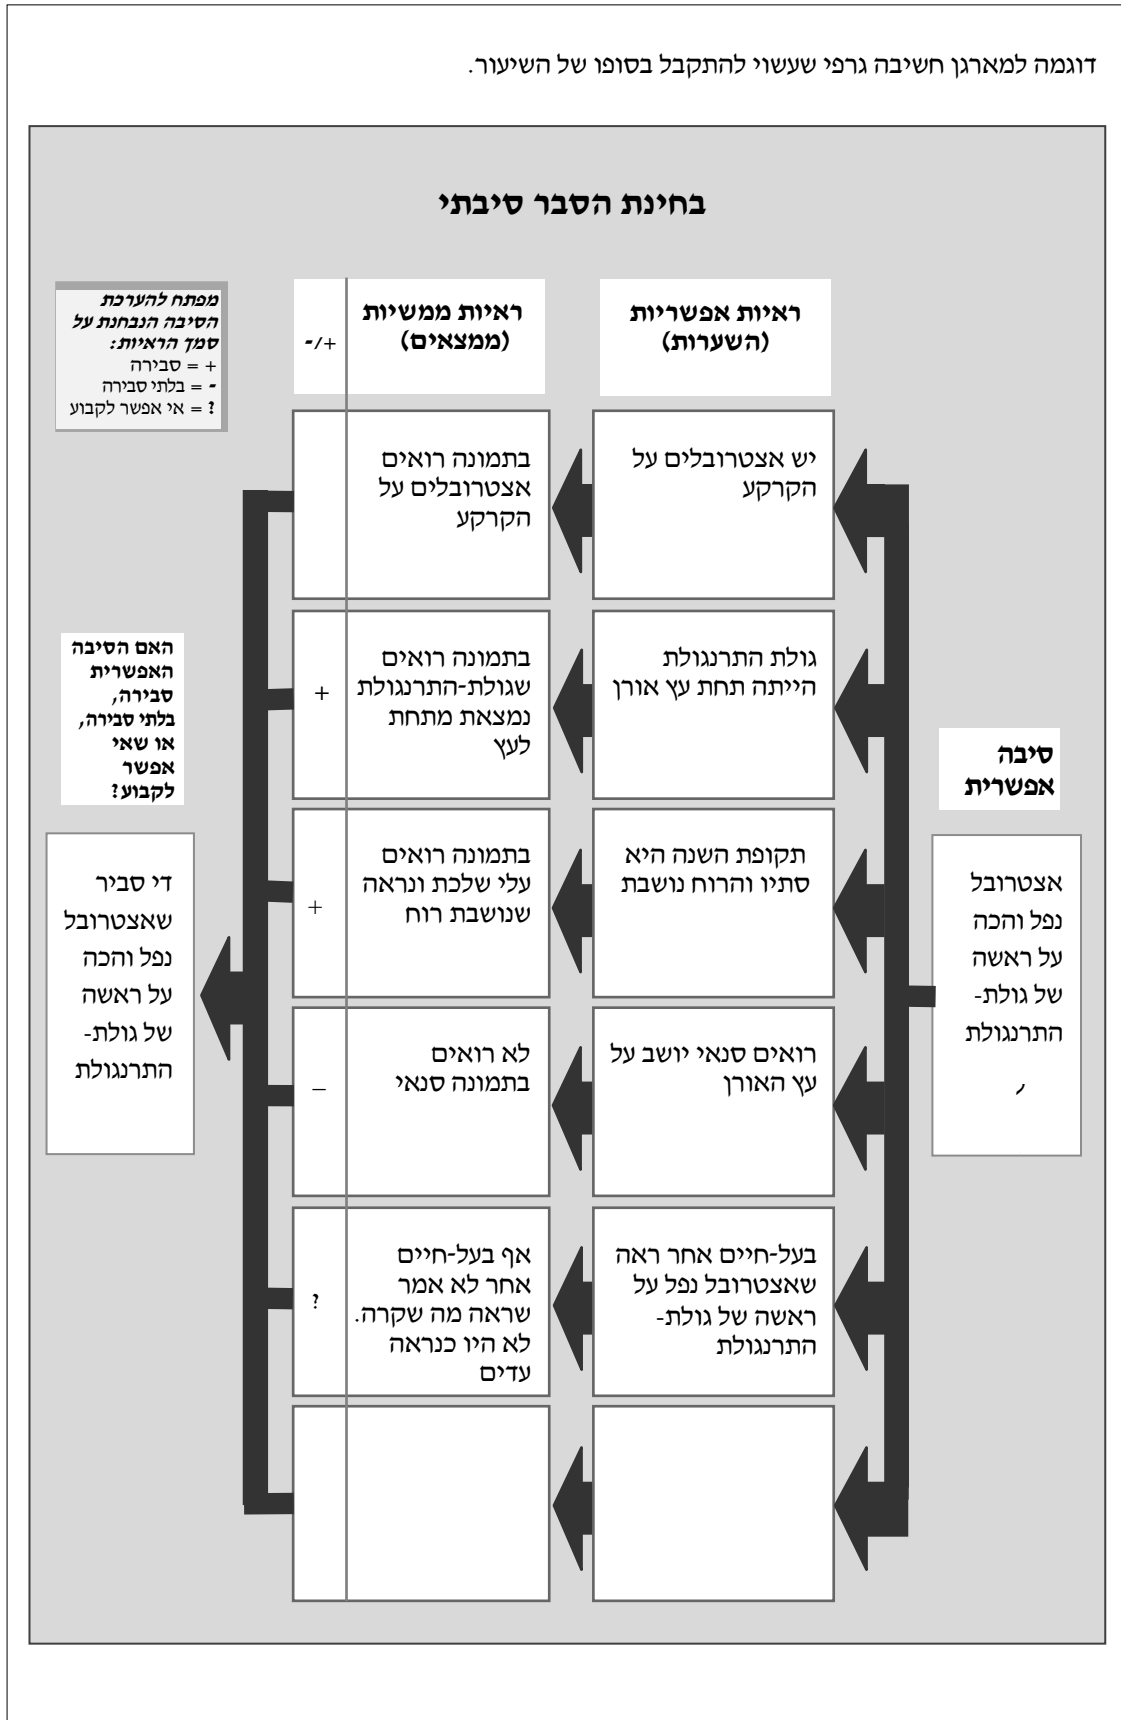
דוגמה למארגן חשיבה גרפי שעשוי להתקבל בסופו של השיעור.

בחינת הסבר סיבתי

סיבה אפשרית

אצטרובל נפל והכה על ראשה של גולת-התרנגולת

ראיות אפשריות (השערות)

ראיות ממשיות (ממצאים)

+/-

מפתח להערכת הסיבה הנבחנת על סמך הראיות:
+ = סבירה
- = בלתי סבירה
? = אי אפשר לקבוע

| ראיות אפשריות (השערות) | ראיות ממשיות (ממצאים) | +/- |
|---|---|---|
| יש אצטרובלים על הקרקע | בתמונה רואים אצטרובלים על הקרקע | |
| גולת התרנגולת הייתה תחת עץ אורן | בתמונה רואים שגולת-התרנגולת נמצאת מתחת לעץ | + |
| תקופת השנה היא סתיו והרוח נושבת | בתמונה רואים עלי שלכת ונראה שנושבת רוח | + |
| רואים סנאי יושב על עץ האורן | לא רואים בתמונה סנאי | – |
| בעל-חיים אחר ראה שאצטרובל נפל על ראשה של גולת-התרנגולת | אף בעל-חיים אחר לא אמר שראה מה שקרה. לא היו כנראה עדים | ? |
| | | |

האם הסיבה האפשרית סבירה, בלתי סבירה, או שאי אפשר לקבוע?

די סביר שאצטרובל נפל והכה על ראשה של גולת-התרנגולת